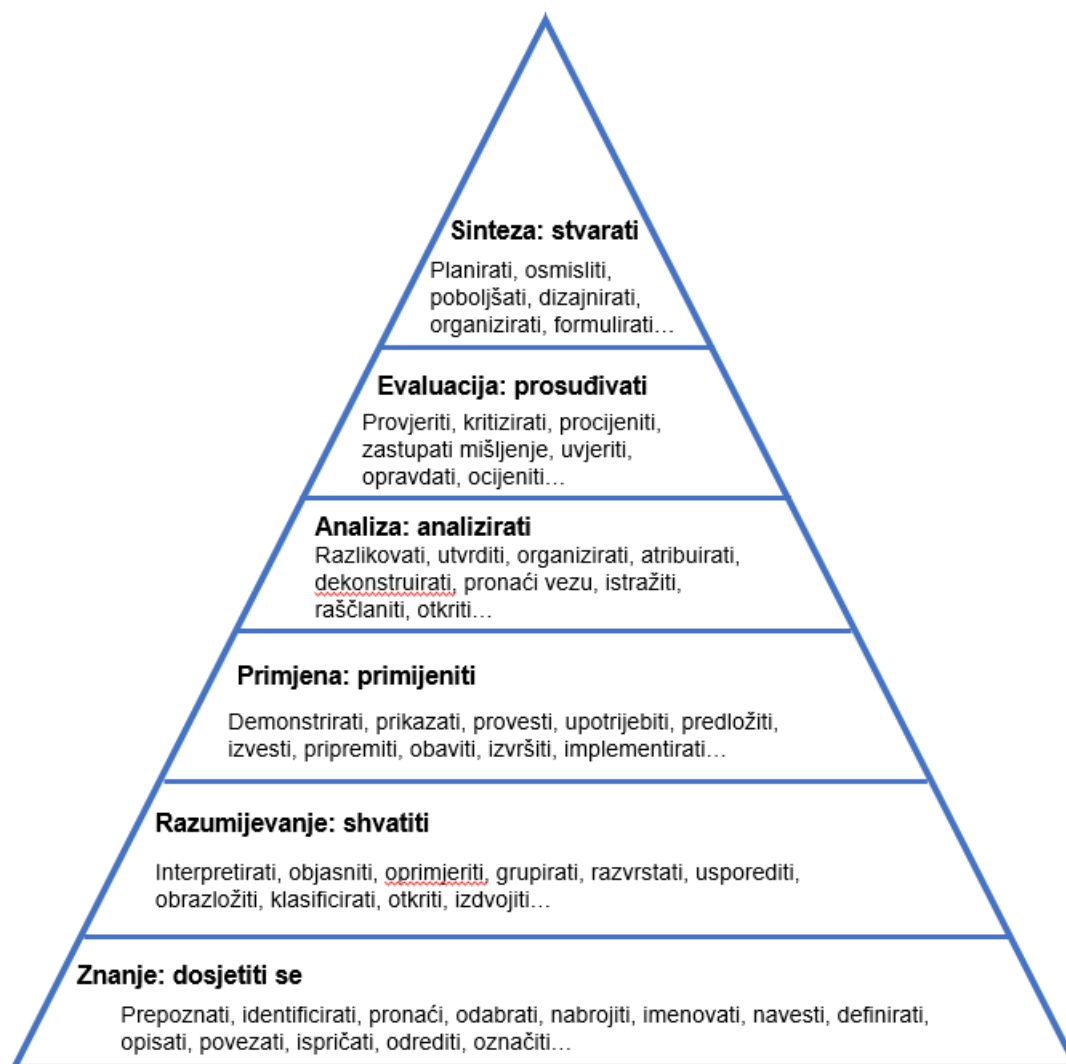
Sinteza: stvarati

Planirati, osmisliti, poboljšati, dizajnirati, organizirati, formulirati…

Evaluacija: prosuđivati

Provjeriti, kritizirati, procijeniti, zastupati mišljenje, uvjeriti, opravdati, ocijeniti…

Analiza: analizirati

Razlikovati, utvrditi, organizirati, atribuirati, dekonstruirati, pronaći vezu, istražiti, raščlaniti, otkriti…

Primjena: primijeniti

Demonstrirati, prikazati, provesti, upotrijebiti, predložiti, izvesti, pripremiti, obaviti, izvršiti, implementirati…

Razumijevanje: shvatiti

Interpretirati, objasniti, oprimjeriti, grupirati, razvrstati, usporediti, obrazložiti, klasificirati, otkriti, izdvojiti…

Znanje: dosjetiti se

Prepoznati, identificirati, pronaći, odabrati, nabrojiti, imenovati, navesti, definirati, opisati, povezati, ispričati, odrediti, označiti…